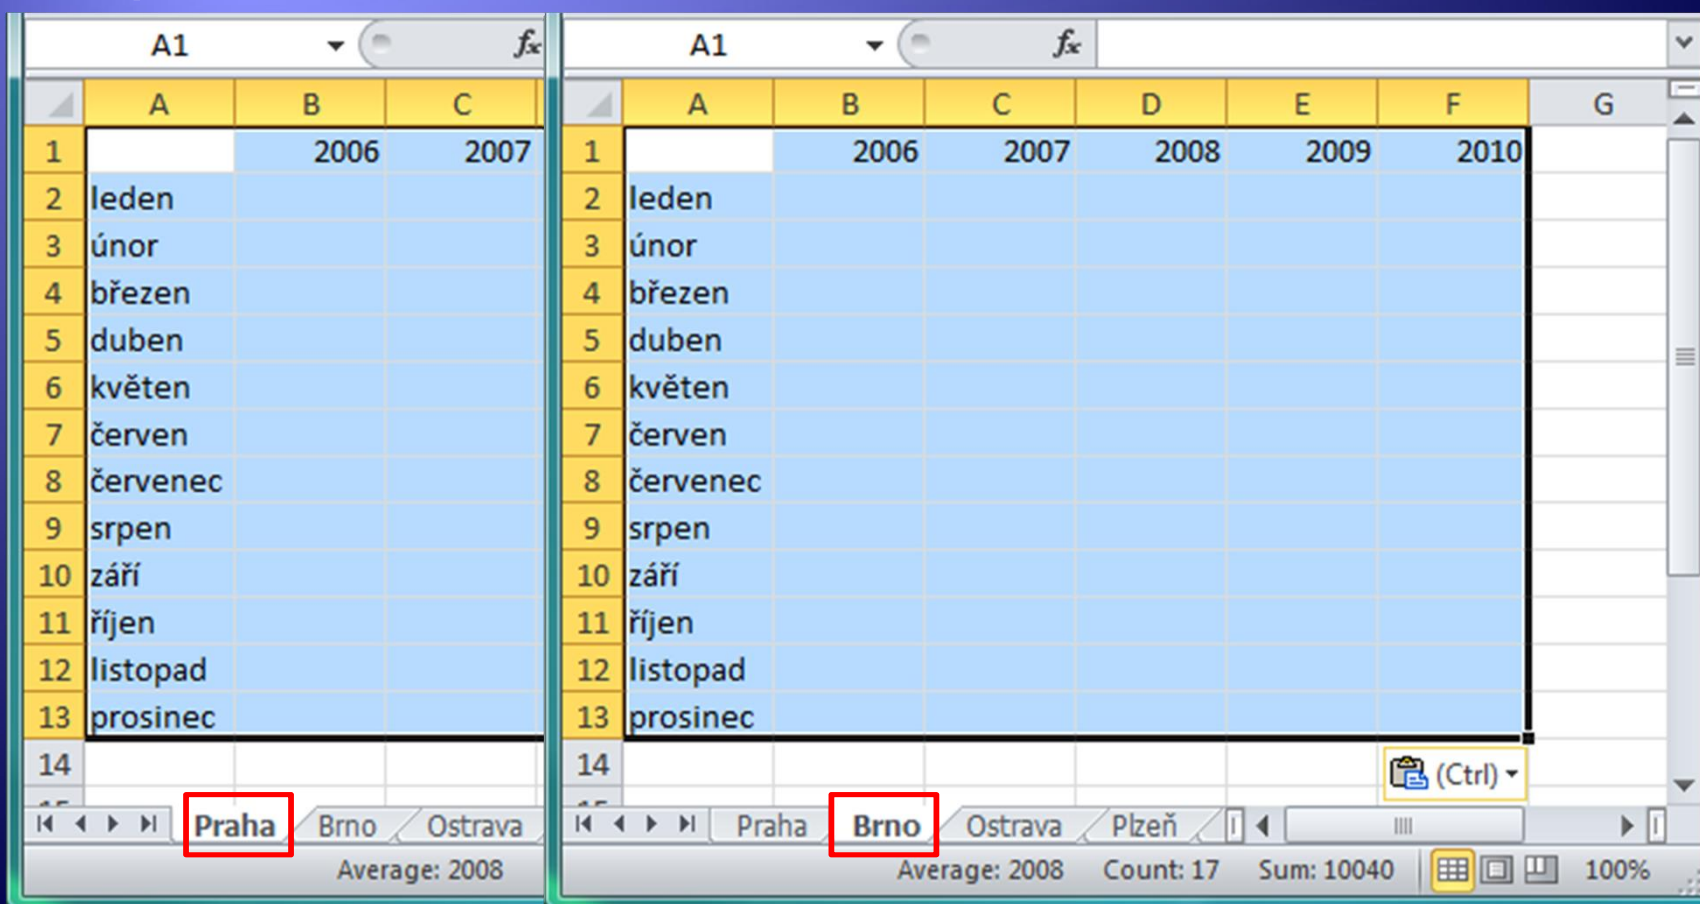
A1 $f_x$

|  | A | B | C |
|---|---|---|---|
| 1 |  | 2006 | 2007 |
| 2 | leden |  |  |
| 3 | únor |  |  |
| 4 | březen |  |  |
| 5 | duben |  |  |
| 6 | květen |  |  |
| 7 | červen |  |  |
| 8 | červenec |  |  |
| 9 | srpen |  |  |
| 10 | září |  |  |
| 11 | říjen |  |  |
| 12 | listopad |  |  |
| 13 | prosinec |  |  |
| 14 |  |  |  |

Praha Brno Ostrava

Average: 2008

A1 $f_x$

|  | A | B | C | D | E | F | G |
|---|---|---|---|---|---|---|---|
| 1 |  | 2006 | 2007 | 2008 | 2009 | 2010 |  |
| 2 | leden |  |  |  |  |  |  |
| 3 | únor |  |  |  |  |  |  |
| 4 | březen |  |  |  |  |  |  |
| 5 | duben |  |  |  |  |  |  |
| 6 | květen |  |  |  |  |  |  |
| 7 | červen |  |  |  |  |  |  |
| 8 | červenec |  |  |  |  |  |  |
| 9 | srpen |  |  |  |  |  |  |
| 10 | září |  |  |  |  |  |  |
| 11 | říjen |  |  |  |  |  |  |
| 12 | listopad |  |  |  |  |  |  |
| 13 | prosinec |  |  |  |  |  |  |
| 14 |  |  |  |  |  |  |  |

(Ctrl)

Praha Brno Ostrava Plzeň

Average: 2008 Count: 17 Sum: 10040 100%